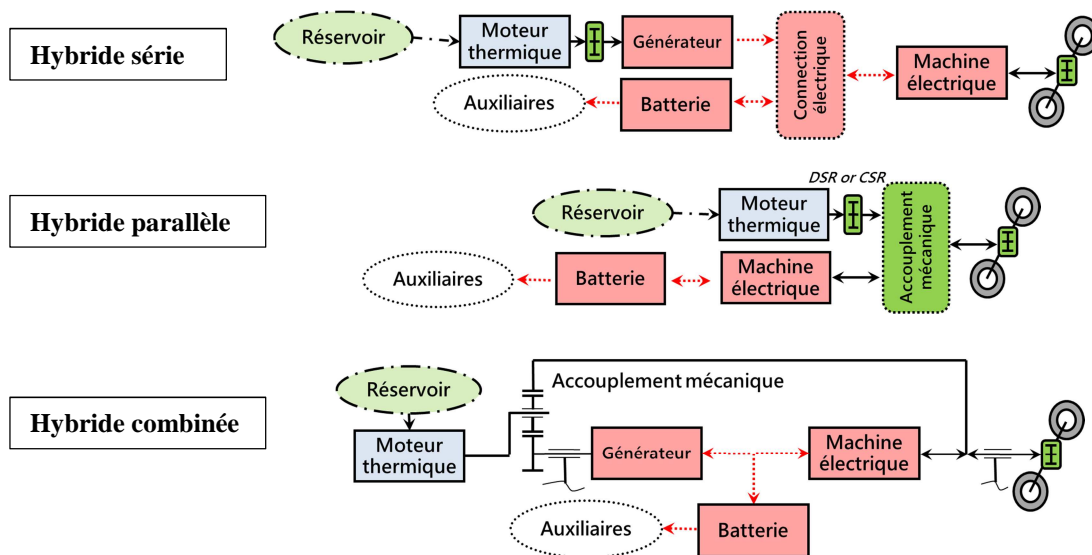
Hybride série

Réservoir

Moteur thermique

Générateur

Connection électrique

Machine électrique

Auxiliaires

Batterie

Hybride parallèle

DSR or CSR

Réservoir

Moteur thermique

Accouplement mécanique

Auxiliaires

Batterie

Machine électrique

Hybride combinée

Réservoir

Accouplement mécanique

Moteur thermique

Générateur

Machine électrique

Auxiliaires

Batterie